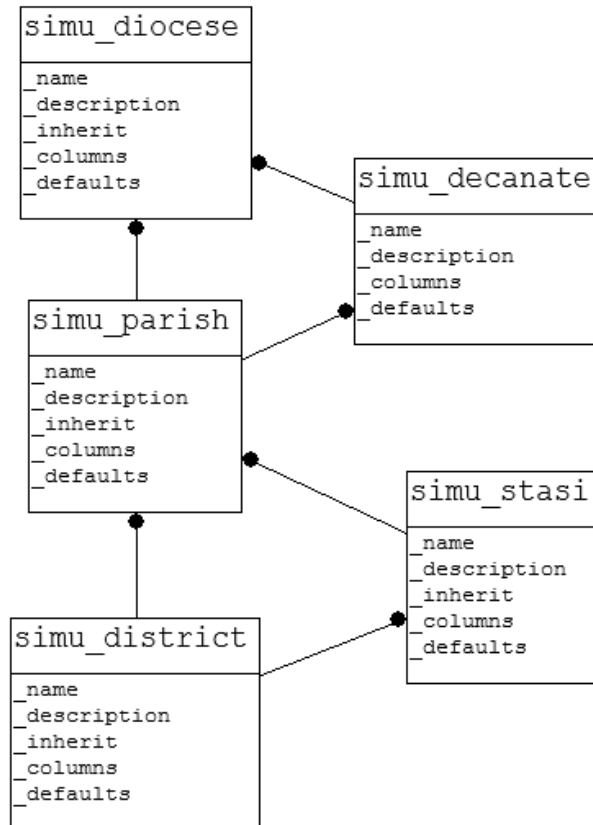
simu_diocese
_name
_description
_inherit
_columns
_defaults

simu_decanate
_name
_description
_columns
_defaults

simu_parish
_name
_description
_inherit
_columns
_defaults

simu_stasi
_name
_description
_inherit
_columns
_defaults

simu_district
_name
_description
_inherit
_columns
_defaults